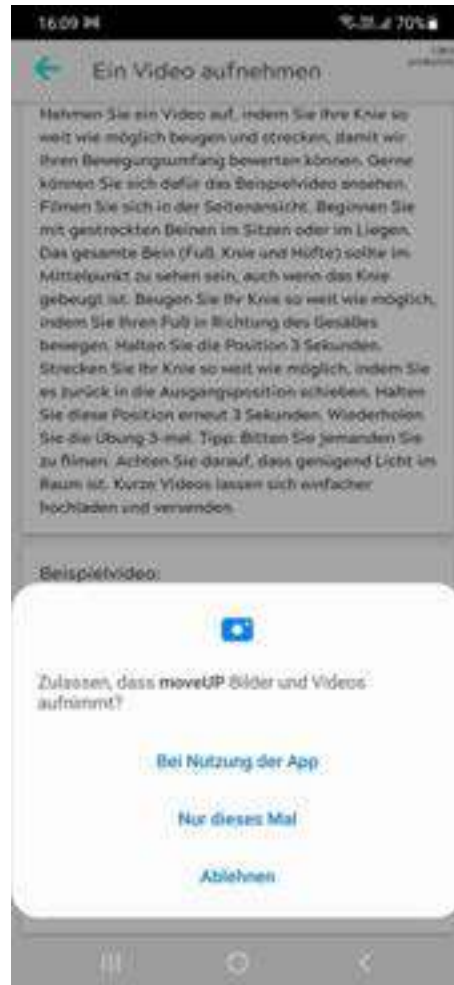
16:09

70%

Ein Video aufnehmen

Nehmen Sie ein Video auf, indem Sie Ihre Knie so weit wie möglich beugen und strecken, damit wir Ihren Bewegungsumfang bewerten können. Gerne können Sie sich dafür das Beispielvideo ansehen. Filmen Sie sich in der Seitenansicht. Beginnen Sie mit gestreckten Beinen im Sitzen oder im Liegen. Das gesamte Bein (Fuß, Knie und Hüfte) sollte im Mittelpunkt zu sehen sein, auch wenn das Knie gebeugt ist. Beugen Sie Ihr Knie so weit wie möglich, indem Sie Ihren Fuß in Richtung des Gesäßes bewegen. Halten Sie die Position 3 Sekunden. Strecken Sie Ihr Knie so weit wie möglich, indem Sie es zurück in die Ausgangsposition schieben. Halten Sie diese Position erneut 3 Sekunden. Wiederholen Sie die Übung 3-mal. Tipp: Bitten Sie jemanden Sie zu filmen. Achten Sie darauf, dass genügend Licht im Raum ist. Kurze Videos lassen sich einfacher hochladen und versenden.

Beispielvideo:

Zulassen, dass moveUP Bilder und Videos aufnimmt?

Bei Nutzung der App

Nur dieses Mal

Ablehnen